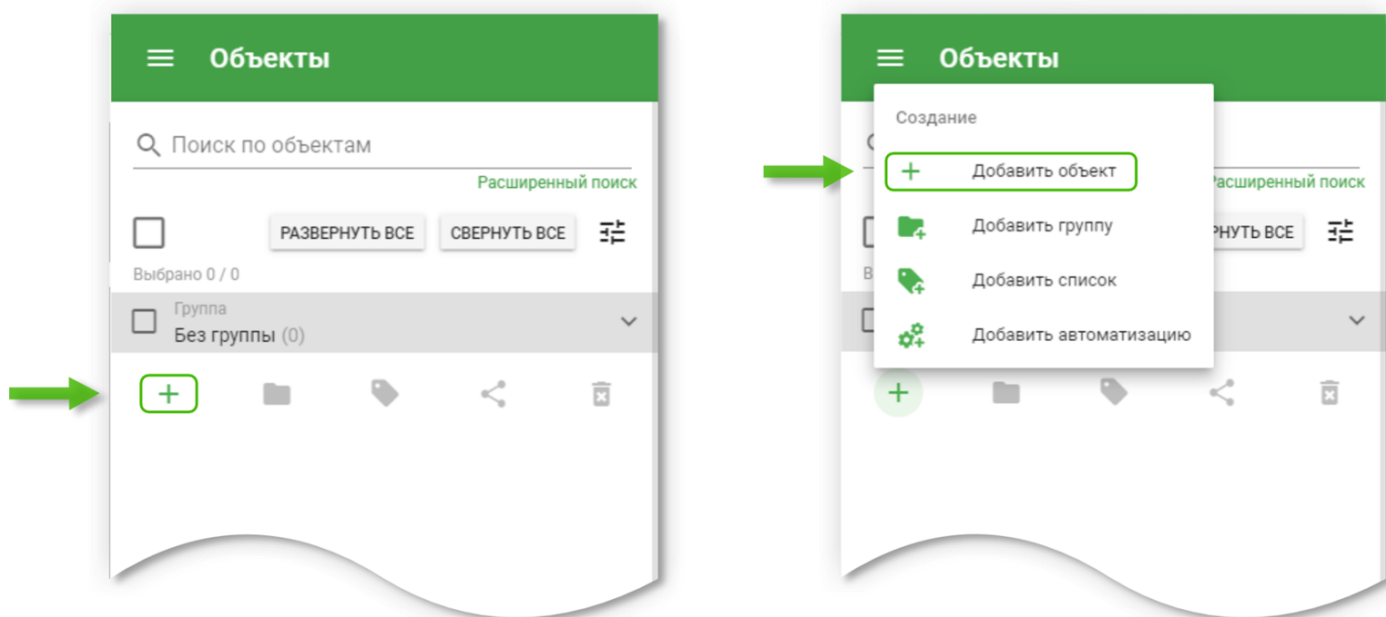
Объекты

Поиск по объектам

Расширенный поиск

РАЗВЕРНУТЬ ВСЕ СВЕРНУТЬ ВСЕ

Выбрано 0 / 0

Группа
Без группы (0)

+

Объекты

Создание

+ Добавить объект

Добавить группу

Добавить список

Добавить автоматизацию

Расширенный поиск

РНУТЬ ВСЕ

+